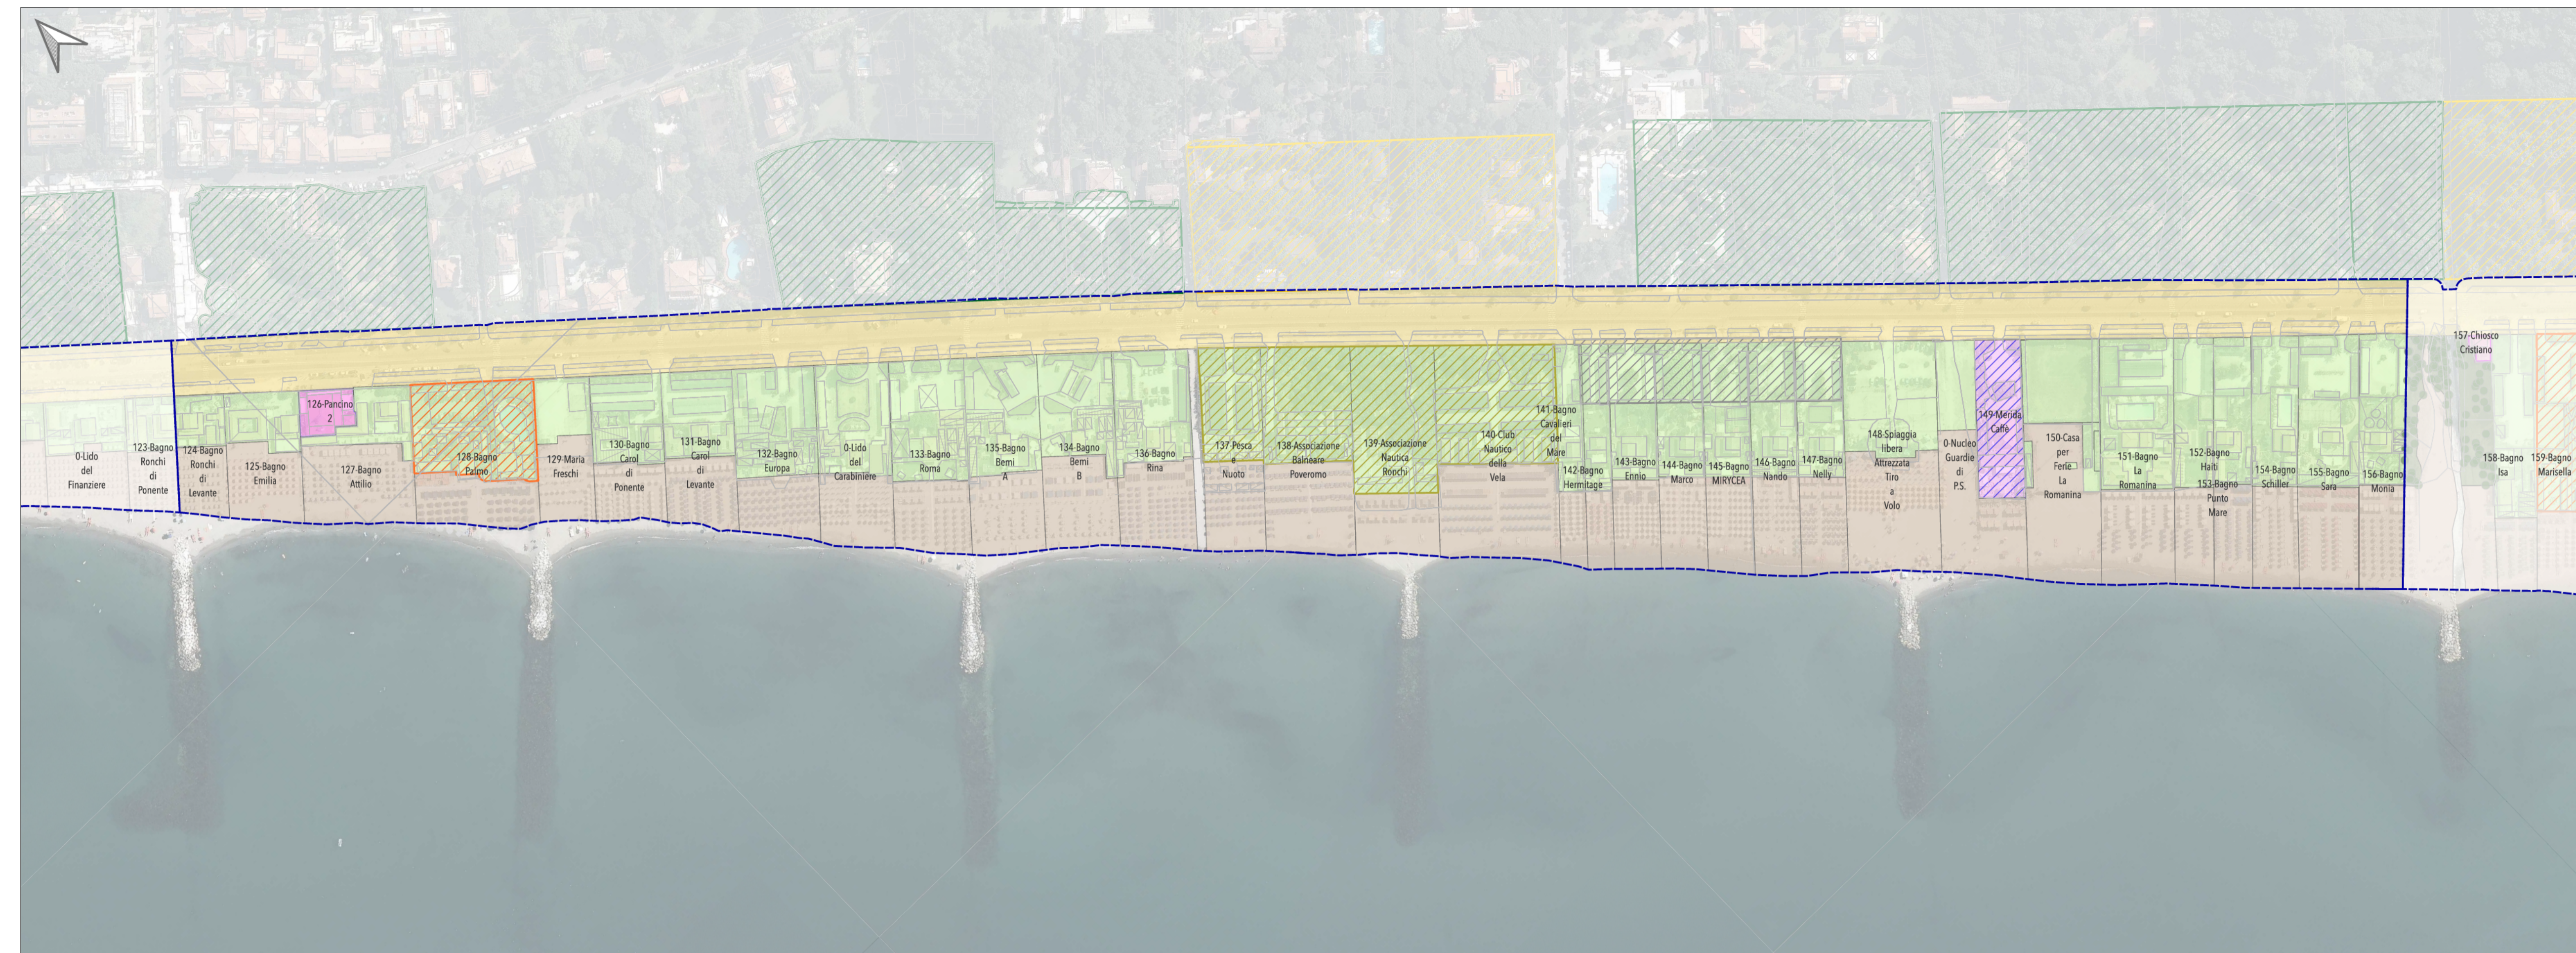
126-Pancino 2

0-Lido del Finanziere

123-Bagno Ronchi di Ponente

124-Bagno Ronchi di Levante

125-Bagno Emilia

127-Bagno Attilio

128-Bagno Palmo

129-Maria Freschi

130-Bagno Carol di Ponente

131-Bagno Carol di Levante

132-Bagno Europa

0-Lido del Carabiniere

133-Bagno Roma

135-Bagno Bemi A

134-Bagno Bemi B

136-Bagno Rina

137-Pesca e Nuoto

138-Associazione Balneare Poveromo

139-Associazione Nautica Ronchi

140-Club Nautico della Vela

141-Bagno Cavalieri del Mare

142-Bagno Hermitage

143-Bagno Ennio

144-Bagno Marco

145-Bagno MIRYCEA

146-Bagno Nando

147-Bagno Nelly

148-Spiaggia libera Attrezzata Tiro a Volo

0-Nucleo Guardie di P.S.

149-Merida Caffè

150-Casa per Ferie La Romanina

151-Bagno La Romanina

152-Bagno Haiti

153-Bagno Punto Mare

154-Bagno Schiller

155-Bagno Sara

156-Bagno Monia

157-Chiosco Cristiano

158-Bagno Isa

159-Bagno Marisella